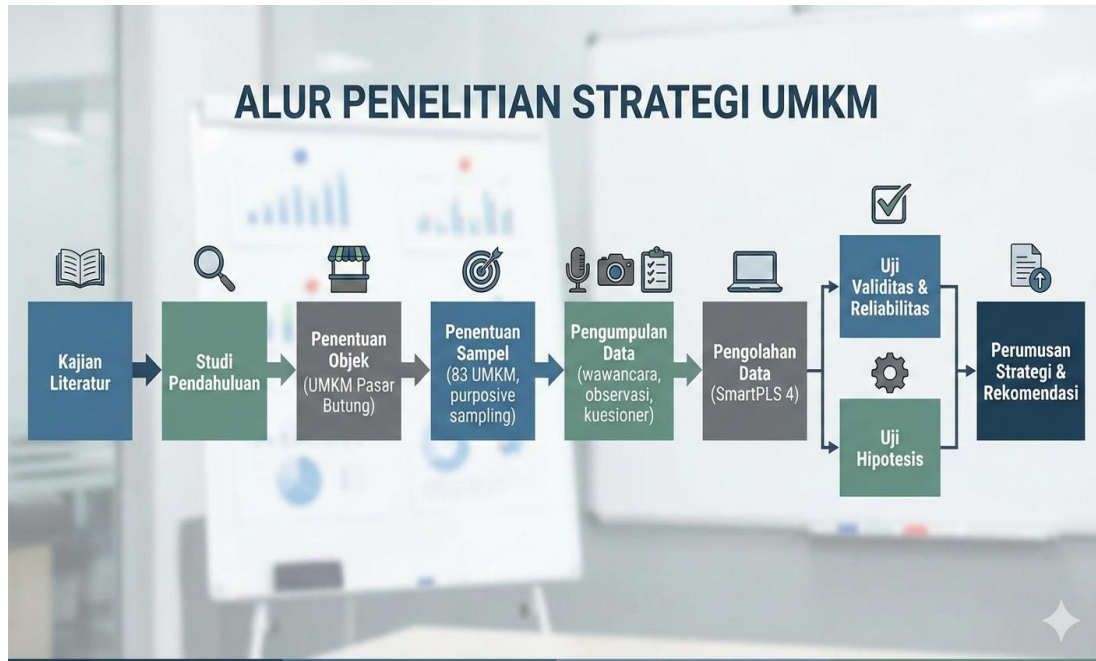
ALUR PENELITIAN STRATEGI UMKM

Kajian Literatur

Studi Pendahuluan

Penentuan Objek (UMKM Pasar Butung)

Penentuan Sampel (83 UMKM, purposive sampling)

Pengumpulan Data (wawancara, observasi, kuesioner)

Pengolahan Data (SmartPLS 4)

Uji Validitas & Reliabilitas

Uji Hipotesis

Perumusan Strategi & Rekomendasi